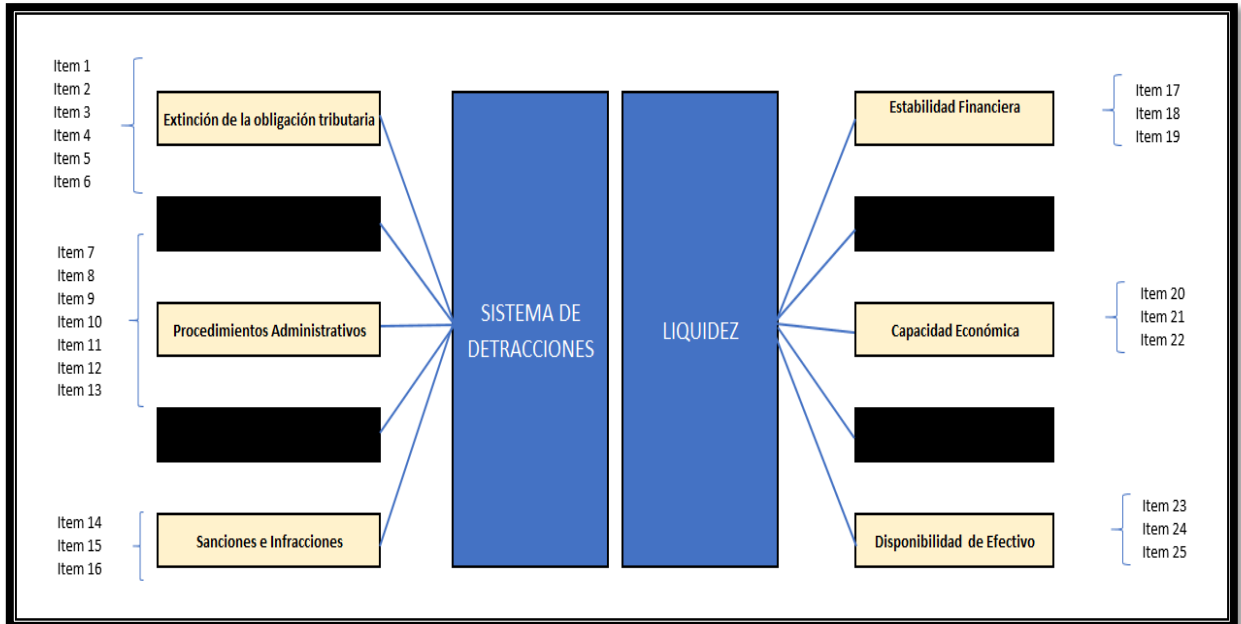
Item 1
Item 2
Item 3
Item 4
Item 5
Item 6

Extinción de la obligación tributaria

Item 7
Item 8
Item 9
Item 10
Item 11
Item 12
Item 13

Procedimientos Administrativos

Item 14
Item 15
Item 16

Sanciones e Infracciones

SISTEMA DE DETRACCIONES

LIQUIDEZ

Estabilidad Financiera

Item 17
Item 18
Item 19

Capacidad Económica

Item 20
Item 21
Item 22

Disponibilidad de Efectivo

Item 23
Item 24
Item 25